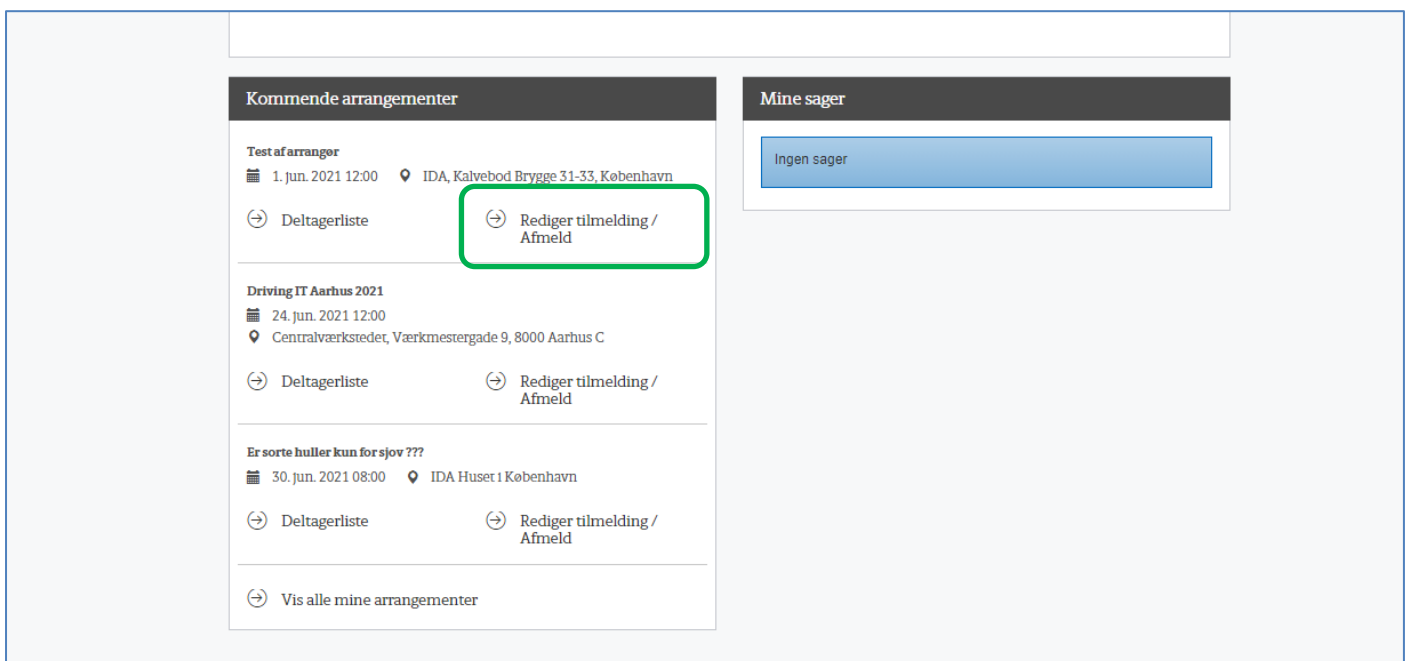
Kommende arrangementer

Test af arrangør
1. jun. 2021 12:00 IDA, Kalvebod Brygge 31-33, København

Deltagerliste Rediger tilmelding / Afmeld

Driving IT Aarhus 2021
24. jun. 2021 12:00
Centralværkstedet, Værkmestergade 9, 8000 Aarhus C

Deltagerliste Rediger tilmelding / Afmeld

Er sorte huller kun for sjov ???
30. jun. 2021 08:00 IDA Huset i København

Deltagerliste Rediger tilmelding / Afmeld

Vis alle mine arrangementer

Mine sager

Ingen sager